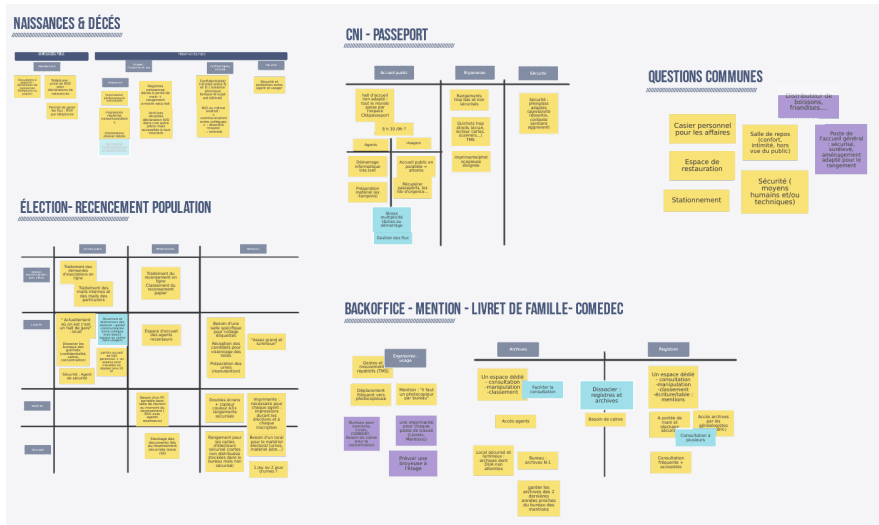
NAISSANCES & DÉCÉS

CNI - PASSEPORT

QUESTIONS COMMUNES

Distributeur de boissons, friandises...

Casier personnel pour les affaires

Salle de repos (confort, intimité, hors vue du public)

Poste de l'accueil général : sécurité, sureleve, aménagement adapté pour le rangement

Espace de restauration

Sécurité ( moyens humains et/ou techniques)

Stationnement

ÉLECTION- RECENCEMENT POPULATION

BACKOFFICE - MENTION - LIVRET DE FAMILLE- COMEDEC

Accueil public

Biométrie

Sécurité

Hall d'accueil non adapté : tout le monde passe par l'accueil CNI/passeport

8 h 30 ON ?

Agents

Usagers

Accueil public en proximité + attente

Stock multiples (bloqué au démarrage)

Gestion des flux

Archives

Registres

Un espace dédié - consultation -manipulation -classement

Faciliter la consultation

Dissocier : registres et archives

Un espace dédié - consultation -manipulation -classement -écriture/table : mentions

Accès agents

Besoin de caisse

Accès archives par les personnes (BDSC)

Consultation à plusieurs

Consultation fréquente + accessible

Bureau : archives N-1

Entrées usage

Déplacement fréquent vers photocopieuse

Mention : "Il faut un photocopieur par bureau"

Prévoir une bricoleuse à l'étage

"Assez grand et lumineux"